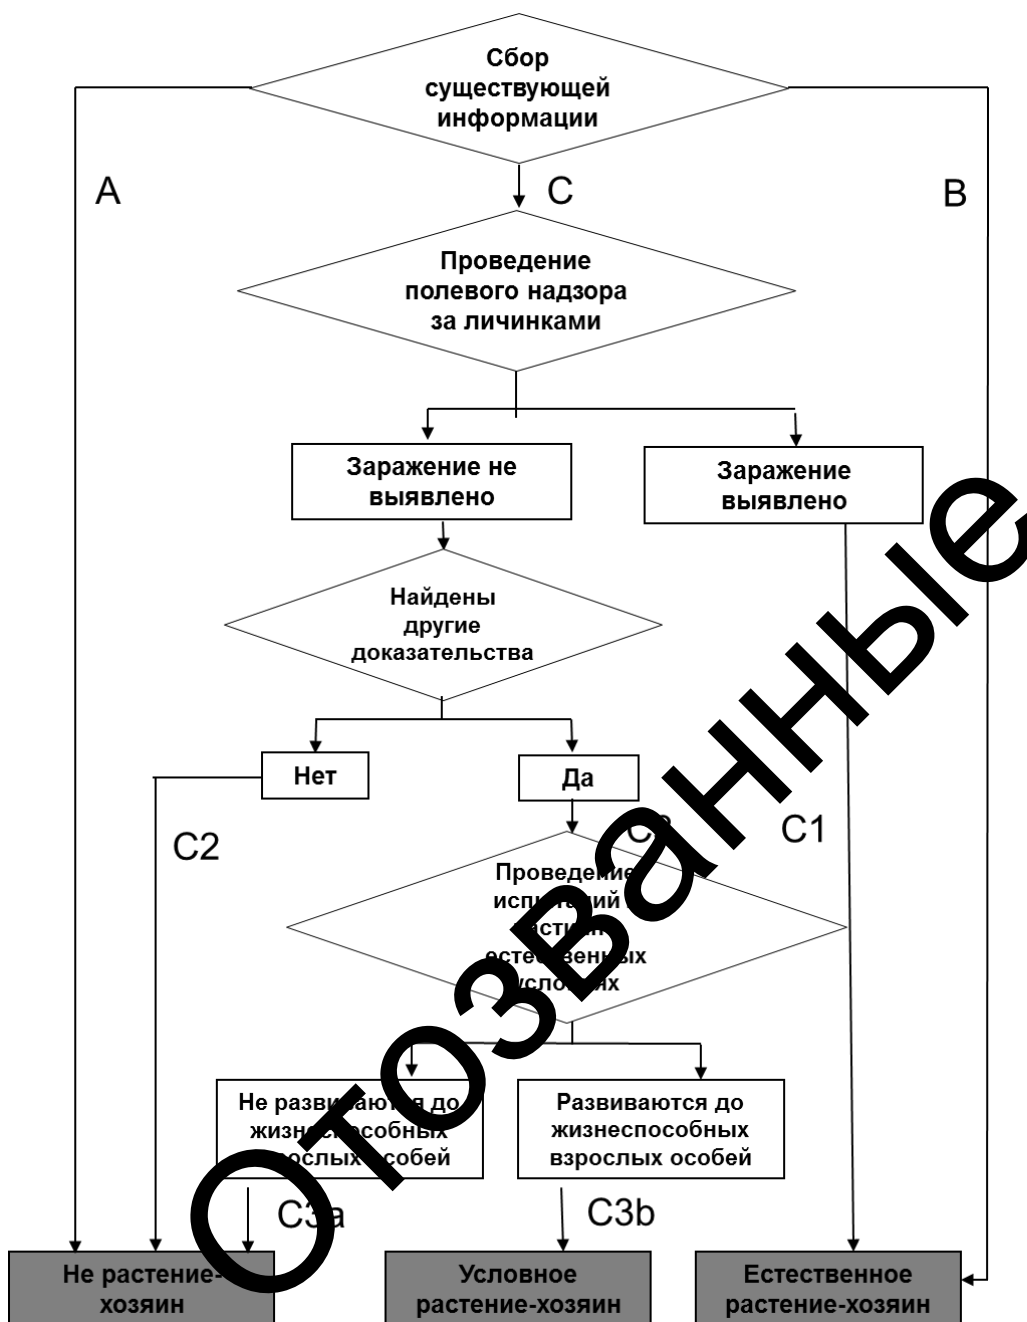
Сбор существующей информации

A

C

B

Проведение полевого надзора за личинками

Заражение не выявлено

Заражение выявлено

Найдены другие доказательства

Нет

Да

C2

C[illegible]

C1

Проведение испы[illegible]ий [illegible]стест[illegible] есте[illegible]венных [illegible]условиях

Не разви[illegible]аются до жизн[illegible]способных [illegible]зрослых особей

Развиваются до жизнеспособных взрослых особей

C3a

C3b

Не растение-хозяин

Условное растение-хозяин

Естественное растение-хозяин

Отозванные